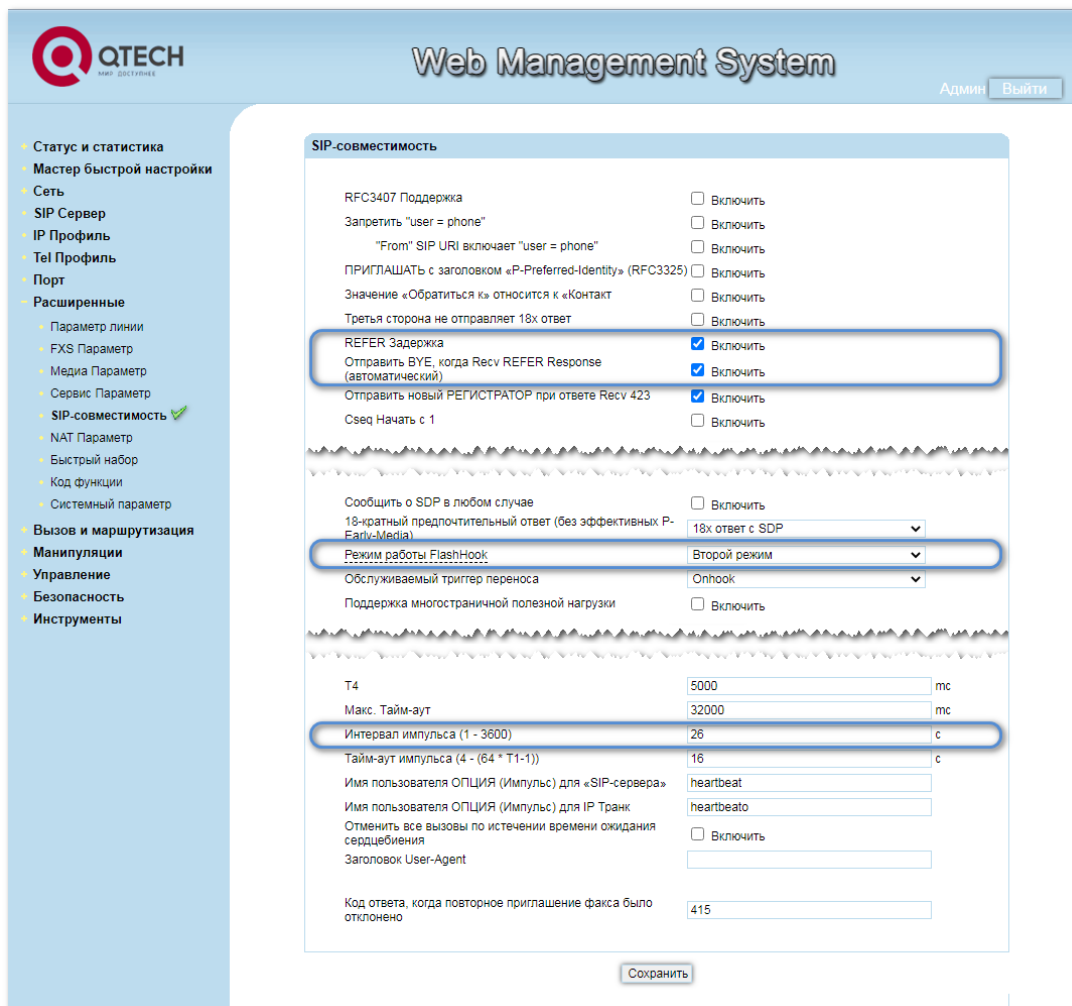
QTECH
МИР ДОСТУПНЕЕ

Web Management System

Админ Выйти

Статус и статистика
Мастер быстрой настройки
Сеть
SIP Сервер
IP Профиль
Tel Профиль
Порт
Расширенные
Параметр линии
FXS Параметр
Медиа Параметр
Сервис Параметр
SIP-совместимость
NAT Параметр
Быстрый набор
Код функции
Системный параметр
Вызов и маршрутизация
Манипуляции
Управление
Безопасность
Инструменты

SIP-совместимость

| | |
|---|---|
| RFC3407 Поддержка | Включить |
| Запретить "user = phone" | Включить |
| "From" SIP URI включает "user = phone" | Включить |
| ПРИГЛАШАТЬ с заголовком «P-Preferred-Identity» (RFC3325) | Включить |
| Значение «Обратиться к» относится к «Контакт | Включить |
| Третья сторона не отправляет 18x ответ | Включить |
| REFER Задержка | Включить |
| Отправить BYE, когда Recv REFER Response (автоматический) | Включить |
| Отправить новый РЕГИСТРАТОР при ответе Recv 423 | Включить |
| Cseq Начать с 1 | Включить |

| | |
|---|---|
| Сообщить о SDP в любом случае | Включить |
| 18-кратный предпочтительный ответ (без эффективных P-Early-Media) | 18x ответ с SDP |
| Режим работы FlashHook | Второй режим |
| Обслуживаемый триггер переноса | Onhook |
| Поддержка многостраничной полезной нагрузки | Включить |

| | |
|---|---|
| T4 | 5000 мс |
| Макс. Тайм-аут | 32000 мс |
| Интервал импульса (1 - 3600) | 26 с |
| Тайм-аут импульса (4 - (64 * T1-1)) | 16 с |
| Имя пользователя ОПЦИЯ (Импульс) для «SIP-сервера» | heartbeat |
| Имя пользователя ОПЦИЯ (Импульс) для IP Транк | heartbeato |
| Отменить все вызовы по истечении времени ожидания сердцебиения | Включить |
| Заголовок User-Agent | |
| Код ответа, когда повторное приглашение факса было отклонено | 415 |

Сохранить